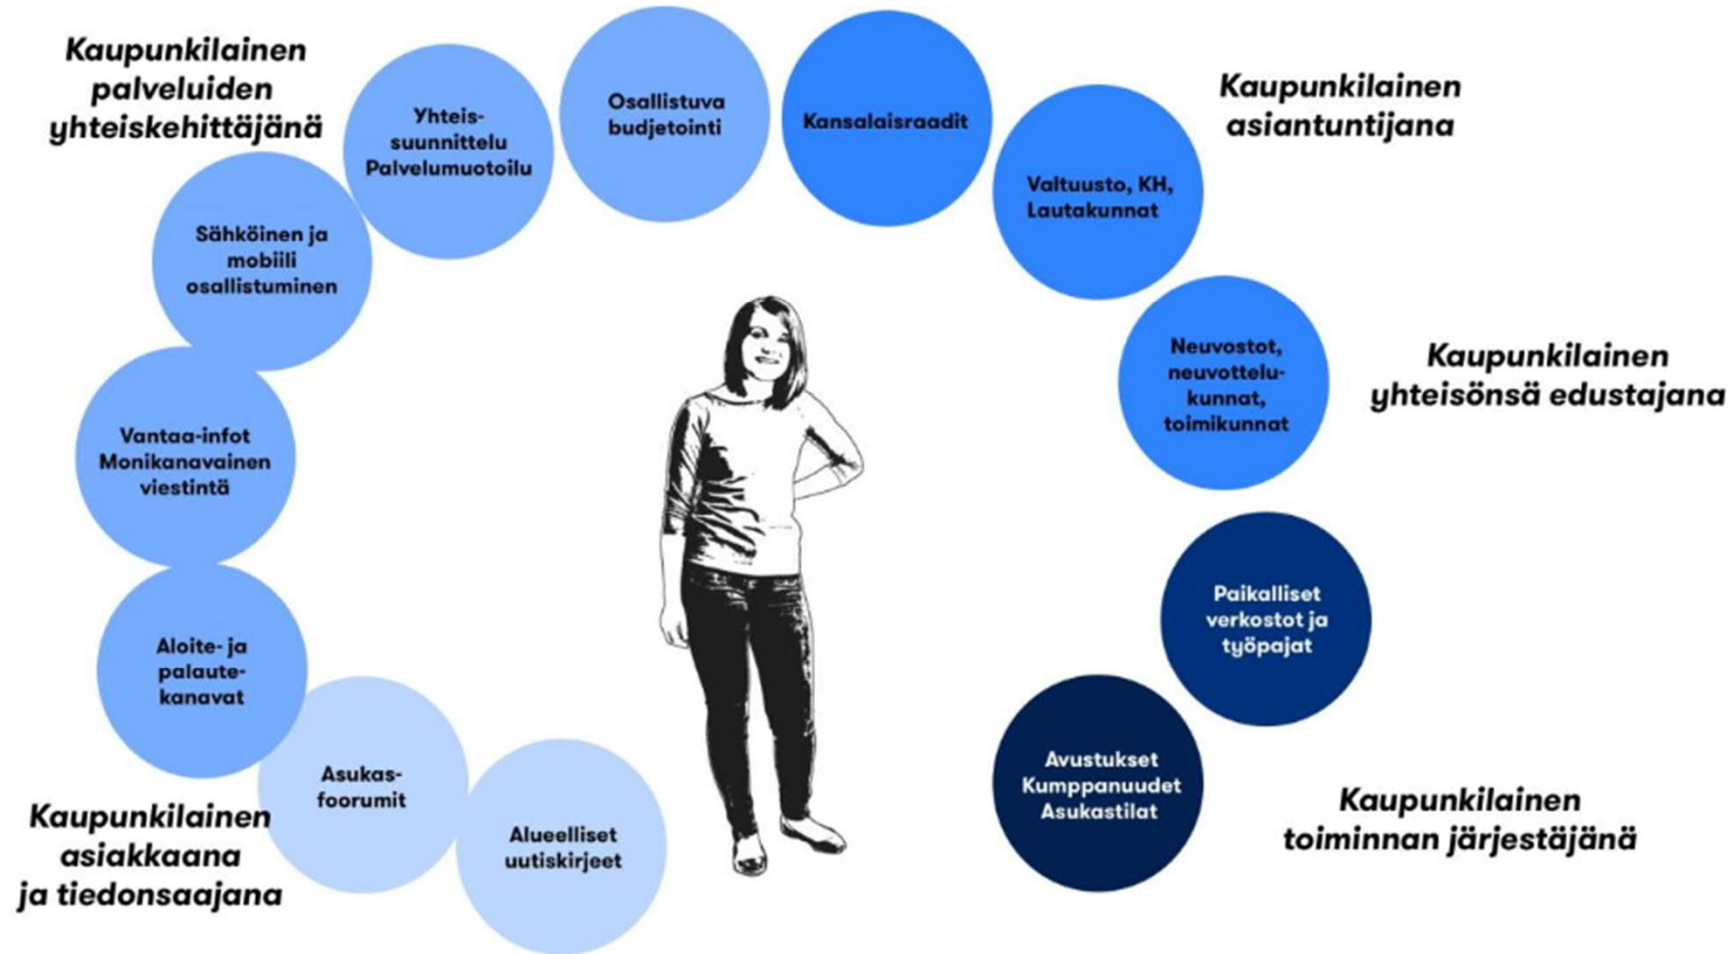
Kaupunkilainen palveluiden yhteiskehittäjänä

Yhteissuunnittelu Palvelumuotoilu

Osallistuva budjetointi

Kansalaisraadit

Kaupunkilainen asiantuntijana

Valtuusto, KH, Lautakunnat

Sähköinen ja mobiili osallistuminen

Neuvostot, neuvottelukunnat, toimikunnat

Kaupunkilainen yhteisönsä edustajana

Vantaa-infot Monikanavainen viestintä

Paikalliset verkostot ja työpajat

Aloite- ja palautekanavat

Avustukset Kumppanuudet Asukastilat

Asukasfoorumit

Kaupunkilainen toiminnan järjestäjänä

Kaupunkilainen asiakkaana ja tiedonsaajana

Alueelliset uutiskirjeet